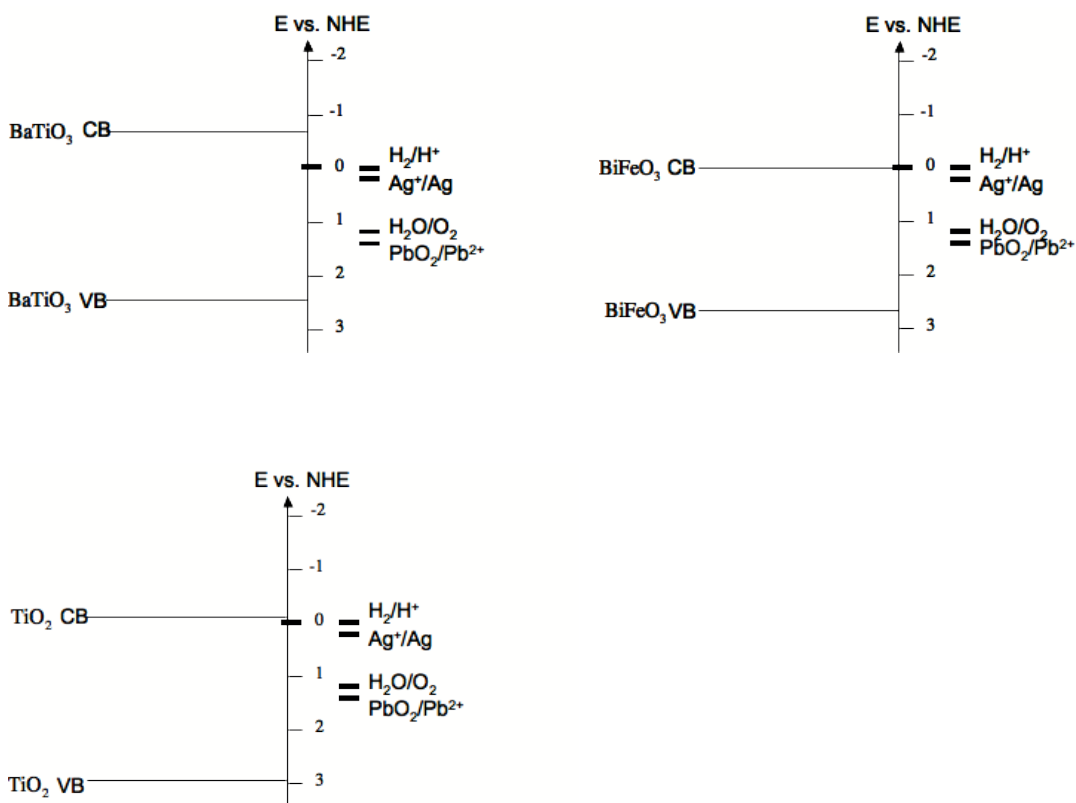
E vs. NHE
-2
-1
$BaTiO_3$ CB
0
$H_2/H^+$
$Ag^+/Ag$
1
$H_2O/O_2$
$PbO_2/Pb^{2+}$
2
$BaTiO_3$ VB
3

E vs. NHE
-2
-1
$BiFeO_3$ CB
0
$H_2/H^+$
$Ag^+/Ag$
1
$H_2O/O_2$
$PbO_2/Pb^{2+}$
2
$BiFeO_3$ VB
3

E vs. NHE
-2
-1
$TiO_2$ CB
0
$H_2/H^+$
$Ag^+/Ag$
1
$H_2O/O_2$
$PbO_2/Pb^{2+}$
2
$TiO_2$ VB
3